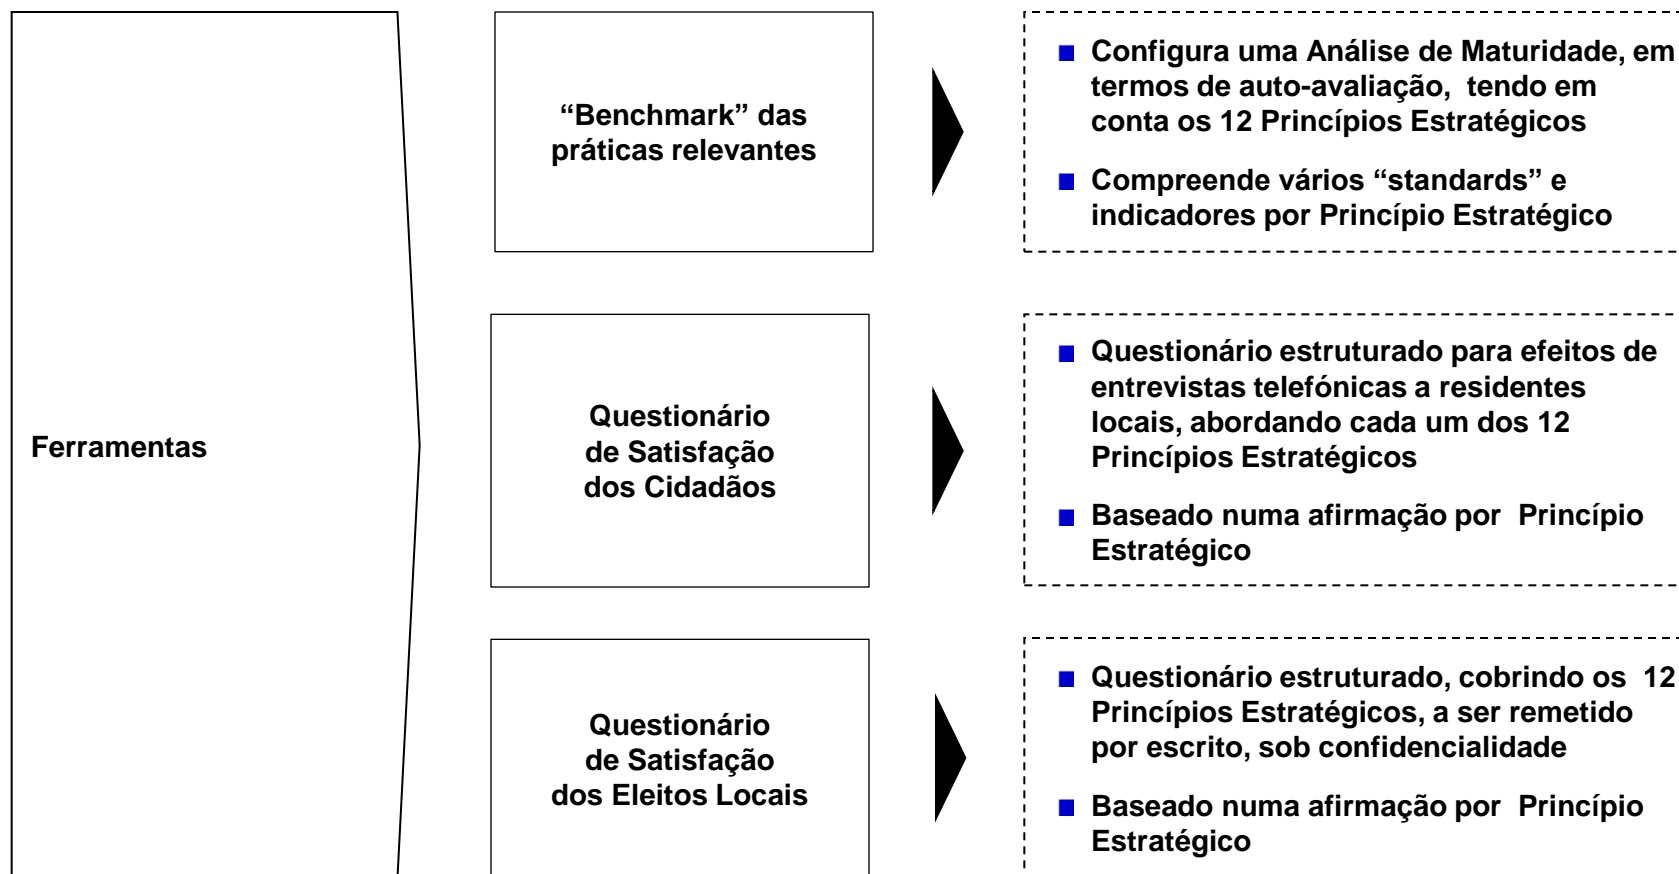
Ferramentas

“Benchmark” das práticas relevantes

■ Configura uma Análise de Maturidade, em termos de auto-avaliação, tendo em conta os 12 Princípios Estratégicos

■ Compreende vários “standards” e indicadores por Princípio Estratégico

Questionário de Satisfação dos Cidadãos

■ Questionário estruturado para efeitos de entrevistas telefónicas a residentes locais, abordando cada um dos 12 Princípios Estratégicos

■ Baseado numa afirmação por Princípio Estratégico

Questionário de Satisfação dos Eleitos Locais

■ Questionário estruturado, cobrindo os 12 Princípios Estratégicos, a ser remetido por escrito, sob confidencialidade

■ Baseado numa afirmação por Princípio Estratégico